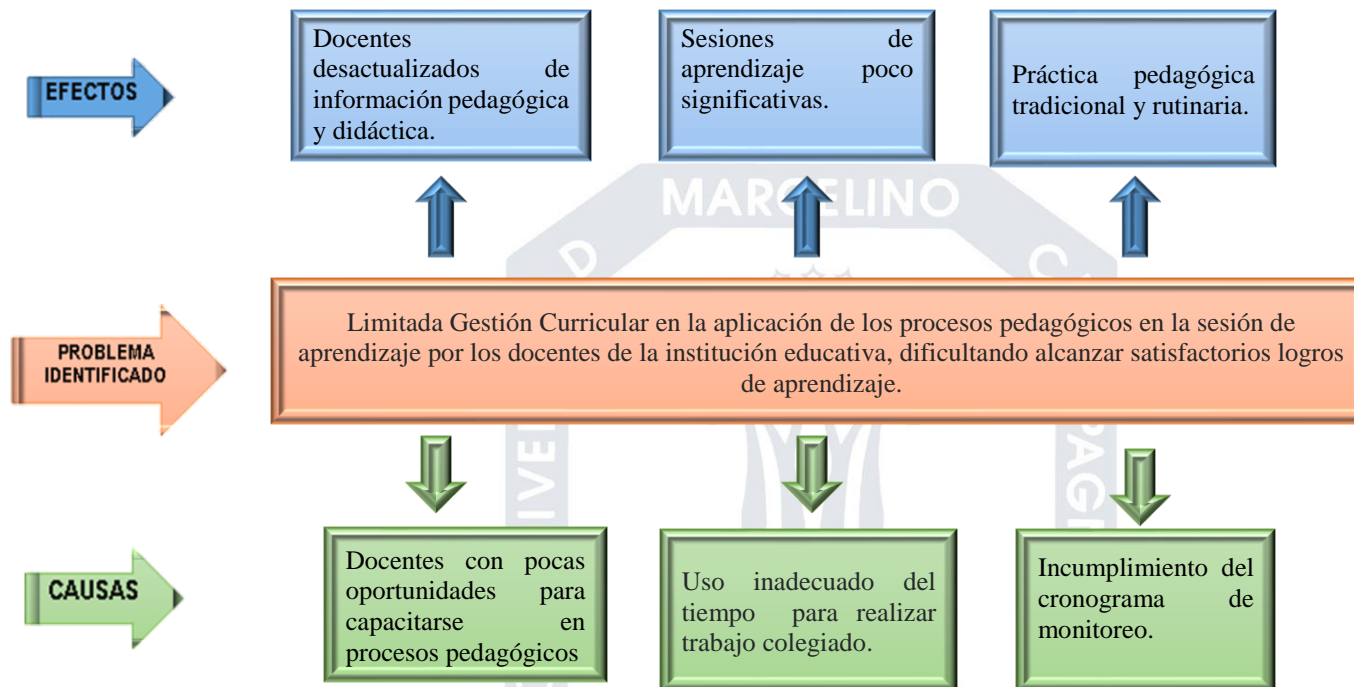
EFECTOS

Docentes desactualizados de información pedagógica y didáctica.

Sesiones de aprendizaje poco significativas.

Práctica pedagógica tradicional y rutinaria.

MARCELINO

PROBLEMA IDENTIFICADO

Limitada Gestión Curricular en la aplicación de los procesos pedagógicos en la sesión de aprendizaje por los docentes de la institución educativa, dificultando alcanzar satisfactorios logros de aprendizaje.

CAUSAS

Docentes con pocas oportunidades para capacitarse en procesos pedagógicos

Uso inadecuado del tiempo para realizar trabajo colegiado.

Incumplimiento del cronograma de monitoreo.